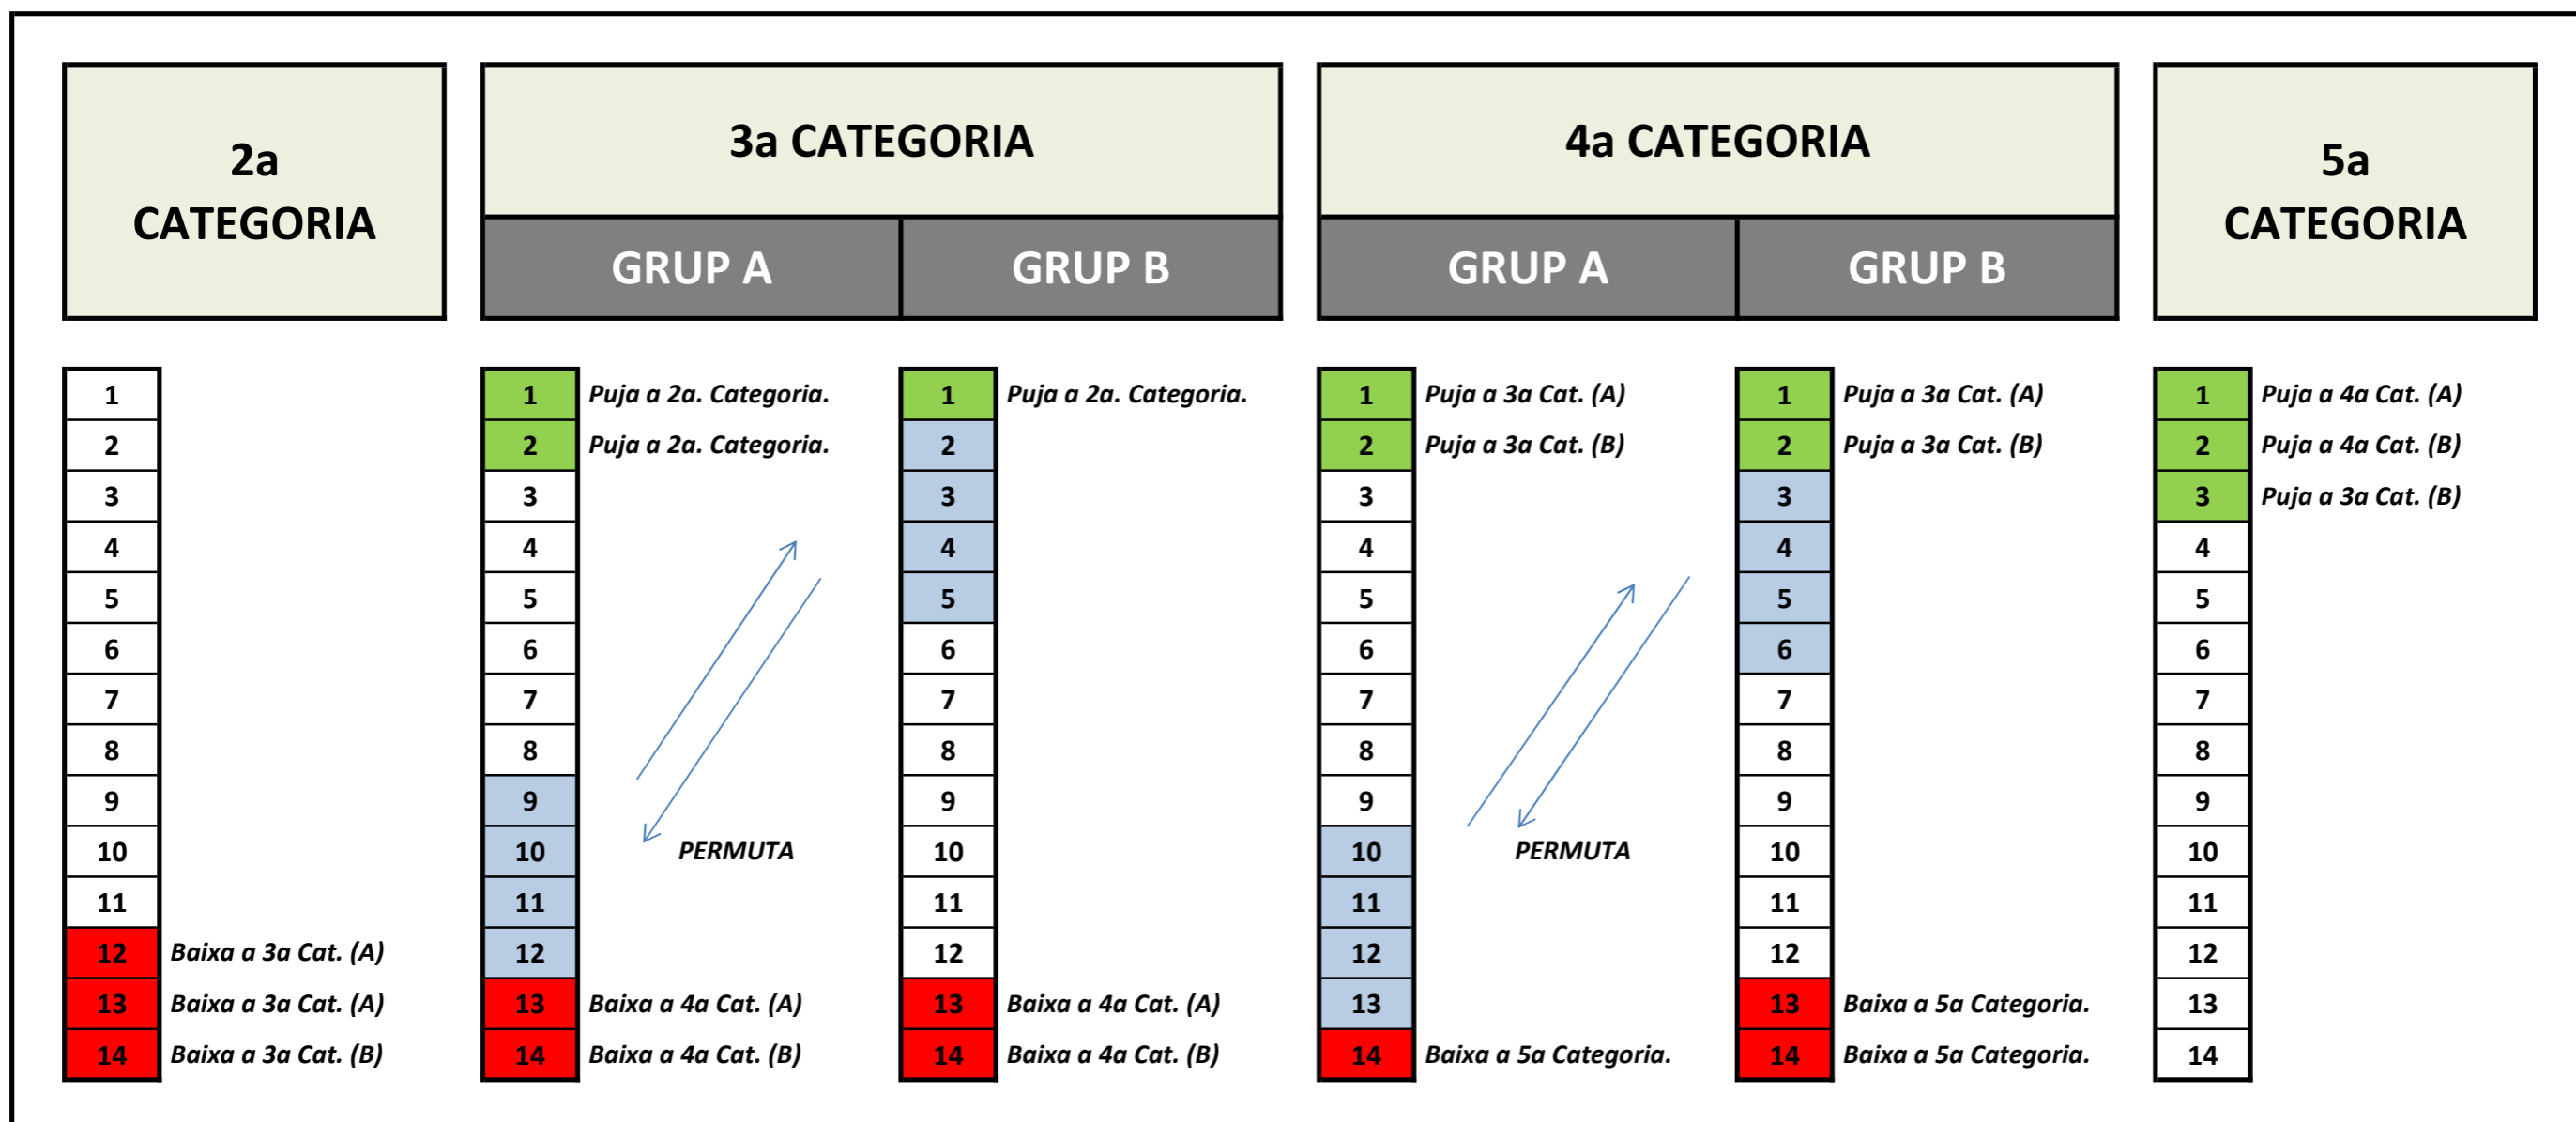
2a CATEGORIA

3a CATEGORIA

GRUP A

GRUP B

4a CATEGORIA

GRUP A

GRUP B

5a CATEGORIA

2a CATEGORIA

| |
|---|
| 1 |
| 2 |
| 3 |
| 4 |
| 5 |
| 6 |
| 7 |
| 8 |
| 9 |
| 10 |
| 11 |
| 12 Baixa a 3a Cat. (A) |
| 13 Baixa a 3a Cat. (A) |
| 14 Baixa a 3a Cat. (B) |

3a CATEGORIA – GRUP A

| |
|---|
| 1 Puja a 2a. Categoria. |
| 2 Puja a 2a. Categoria. |
| 3 |
| 4 |
| 5 |
| 6 |
| 7 |
| 8 |
| 9 |
| 10 |
| 11 |
| 12 |
| 13 Baixa a 4a Cat. (A) |
| 14 Baixa a 4a Cat. (B) |

PERMUTA

3a CATEGORIA – GRUP B

| |
|---|
| 1 Puja a 2a. Categoria. |
| 2 |
| 3 |
| 4 |
| 5 |
| 6 |
| 7 |
| 8 |
| 9 |
| 10 |
| 11 |
| 12 |
| 13 Baixa a 4a Cat. (A) |
| 14 Baixa a 4a Cat. (B) |

4a CATEGORIA – GRUP A

| |
|---|
| 1 Puja a 3a Cat. (A) |
| 2 Puja a 3a Cat. (B) |
| 3 |
| 4 |
| 5 |
| 6 |
| 7 |
| 8 |
| 9 |
| 10 |
| 11 |
| 12 |
| 13 |
| 14 Baixa a 5a Categoria. |

PERMUTA

4a CATEGORIA – GRUP B

| |
|---|
| 1 Puja a 3a Cat. (A) |
| 2 Puja a 3a Cat. (B) |
| 3 |
| 4 |
| 5 |
| 6 |
| 7 |
| 8 |
| 9 |
| 10 |
| 11 |
| 12 |
| 13 Baixa a 5a Categoria. |
| 14 Baixa a 5a Categoria. |

5a CATEGORIA

| |
|---|
| 1 Puja a 4a Cat. (A) |
| 2 Puja a 4a Cat. (B) |
| 3 Puja a 3a Cat. (B) |
| 4 |
| 5 |
| 6 |
| 7 |
| 8 |
| 9 |
| 10 |
| 11 |
| 12 |
| 13 |
| 14 |